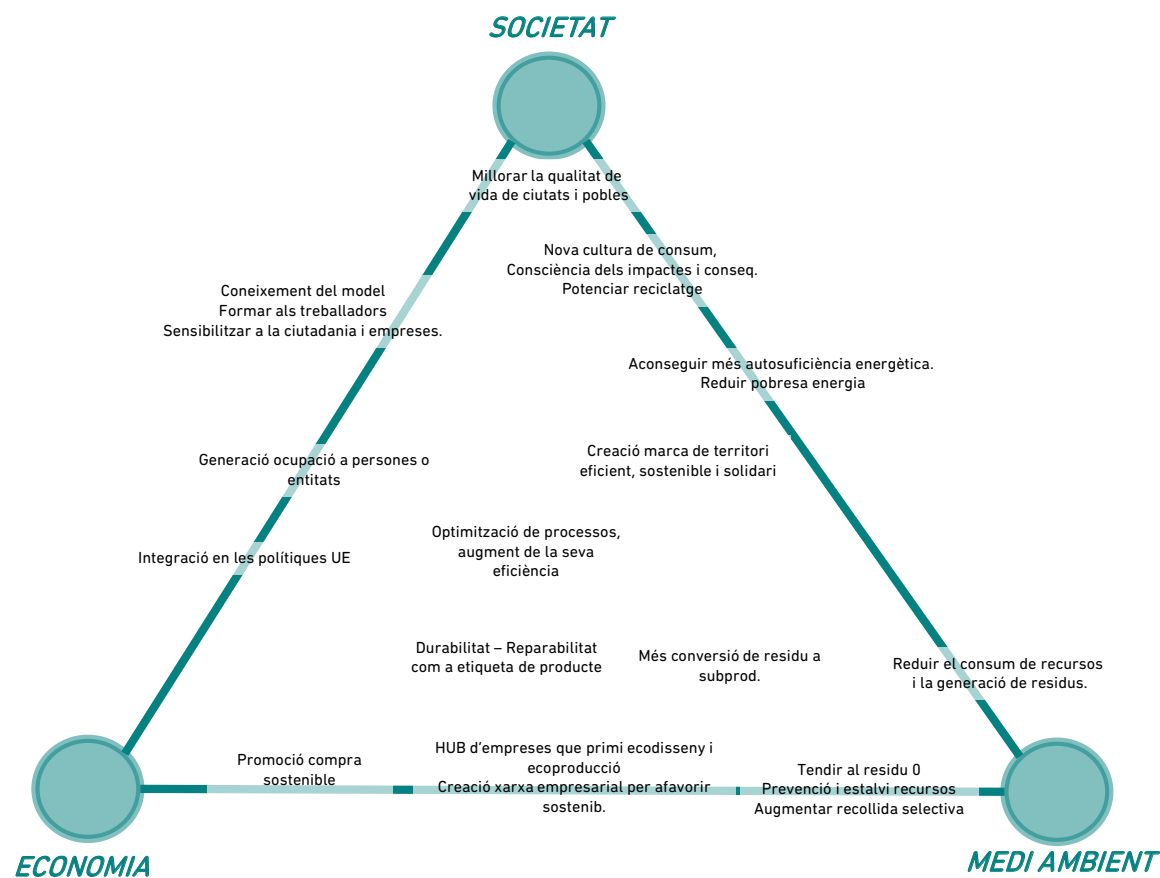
SOCIETAT

Millorar la qualitat de vida de ciutats i pobles

Nova cultura de consum, Consciència dels impactes i conseq. Potenciar reciclatge

Coneixement del model
Formar als treballadors
Sensibilitzar a la ciutadania i empreses.

Aconseguir més autosuficiència energètica.
Reduir pobresa energia

Creació marca de territori eficient, sostenible i solidari

Generació ocupació a persones o entitats

Optimització de processos, augment de la seva eficiència

Integració en les polítiques UE

Durabilitat – Reparabilitat com a etiqueta de producte

Més conversió de residu a subprod.

Reduir el consum de recursos i la generació de residus.

Promoció compra sostenible

HUB d'empreses que primi ecodisseny i ecoproducció
Creació xarxa empresarial per afavorir sostenib.

Tendir al residu 0
Prevenció i estalvi recursos
Augmentar recollida selectiva

ECONOMIA

MEDI AMBIENT